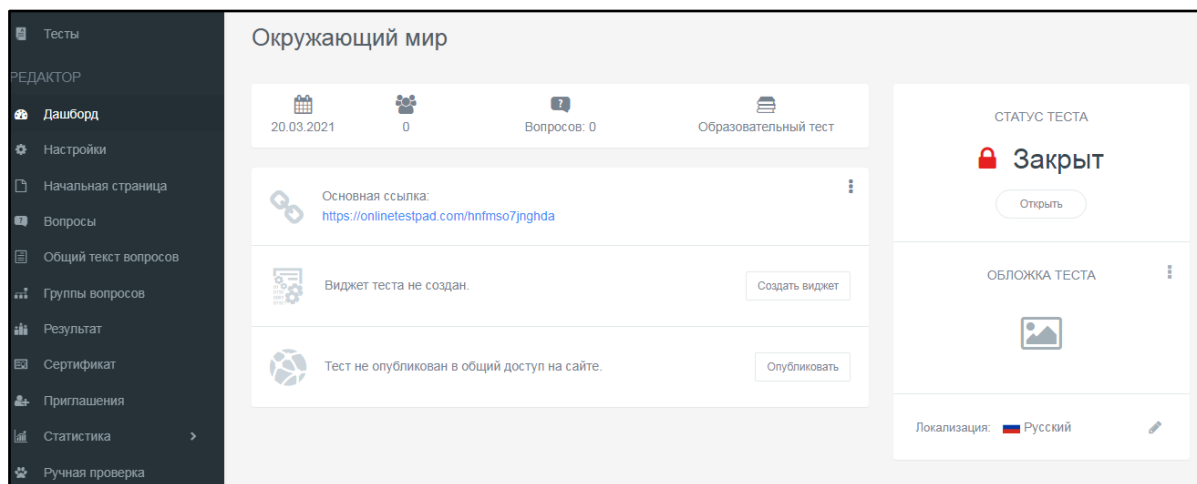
Тесты
РЕДАКТОР
Дашборд
Настройки
Начальная страница
Вопросы
Общий текст вопросов
Группы вопросов
Результат
Сертификат
Приглашения
Статистика >
Ручная проверка

Окружающий мир

20.03.2021
0
Вопросов: 0
Образовательный тест

Основная ссылка:
https://onlinetestpad.com/hnfmso7jnghda

Виджет теста не создан.
Создать виджет

Тест не опубликован в общий доступ на сайте.
Опубликовать

СТАТУС ТЕСТА
Закрыт
Открыть

ОБЛОЖКА ТЕСТА

Локализация: Русский